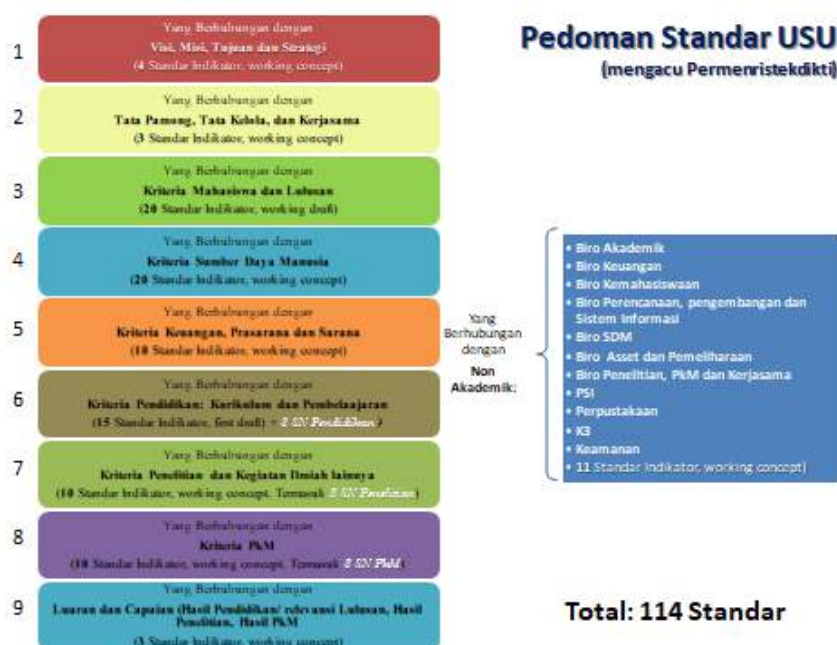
Pedoman Standar USU
(mengacu Permenristekdikti)

1
Yang Berhubungan dengan
Visi, Misi, Tujuan dan Strategi
(4 Standar Indikator, working concept)

2
Yang Berhubungan dengan
Tata Pamong, Tata Kelola, dan Kerjasama
(3 Standar Indikator, working concept)

3
Yang Berhubungan dengan
Kriteria Mahasiswa dan Lulusan
(20 Standar Indikator, working draft)

4
Yang Berhubungan dengan
Kriteria Sumber Daya Manusia
(20 Standar Indikator, working concept)

5
Yang Berhubungan dengan
Kriteria Keuangan, Prasarana dan Sarana
(10 Standar Indikator, working concept)

6
Yang Berhubungan dengan
Kriteria Pendidikan: Kurikulum dan Pembelajaran
(15 Standar Indikator, first draft) + 8 SN Pendidikan)

7
Yang Berhubungan dengan
Kriteria Penelitian dan Kegiatan Ilmiah lainnya
(10 Standar Indikator, working concept, Termasuk 8 SN Penelitian)

8
Yang Berhubungan dengan
Kriteria PkM
(10 Standar Indikator, working concept, Termasuk 8 SN PkM)

9
Yang Berhubungan dengan
Luaran dan Capaian (Hasil Pendidikan/ relevansi Lulusan, Hasil Penelitian, Hasil PkM
(3 Standar Indikator, working concept)

Yang Berhubungan dengan Non Akademik:

• Biro Akademik
• Biro Keuangan
• Biro Kemahasiswaan
• Biro Perencanaan, pengembangan dan Sistem Informasi
• Biro SDM
• Biro Asset dan Pemeliharaan
• Biro Penelitian, PkM dan Kerjasama
• PSI
• Perpustakaan
• K3
• Keamanan
• 11 Standar Indikator, working concept)

Total: 114 Standar